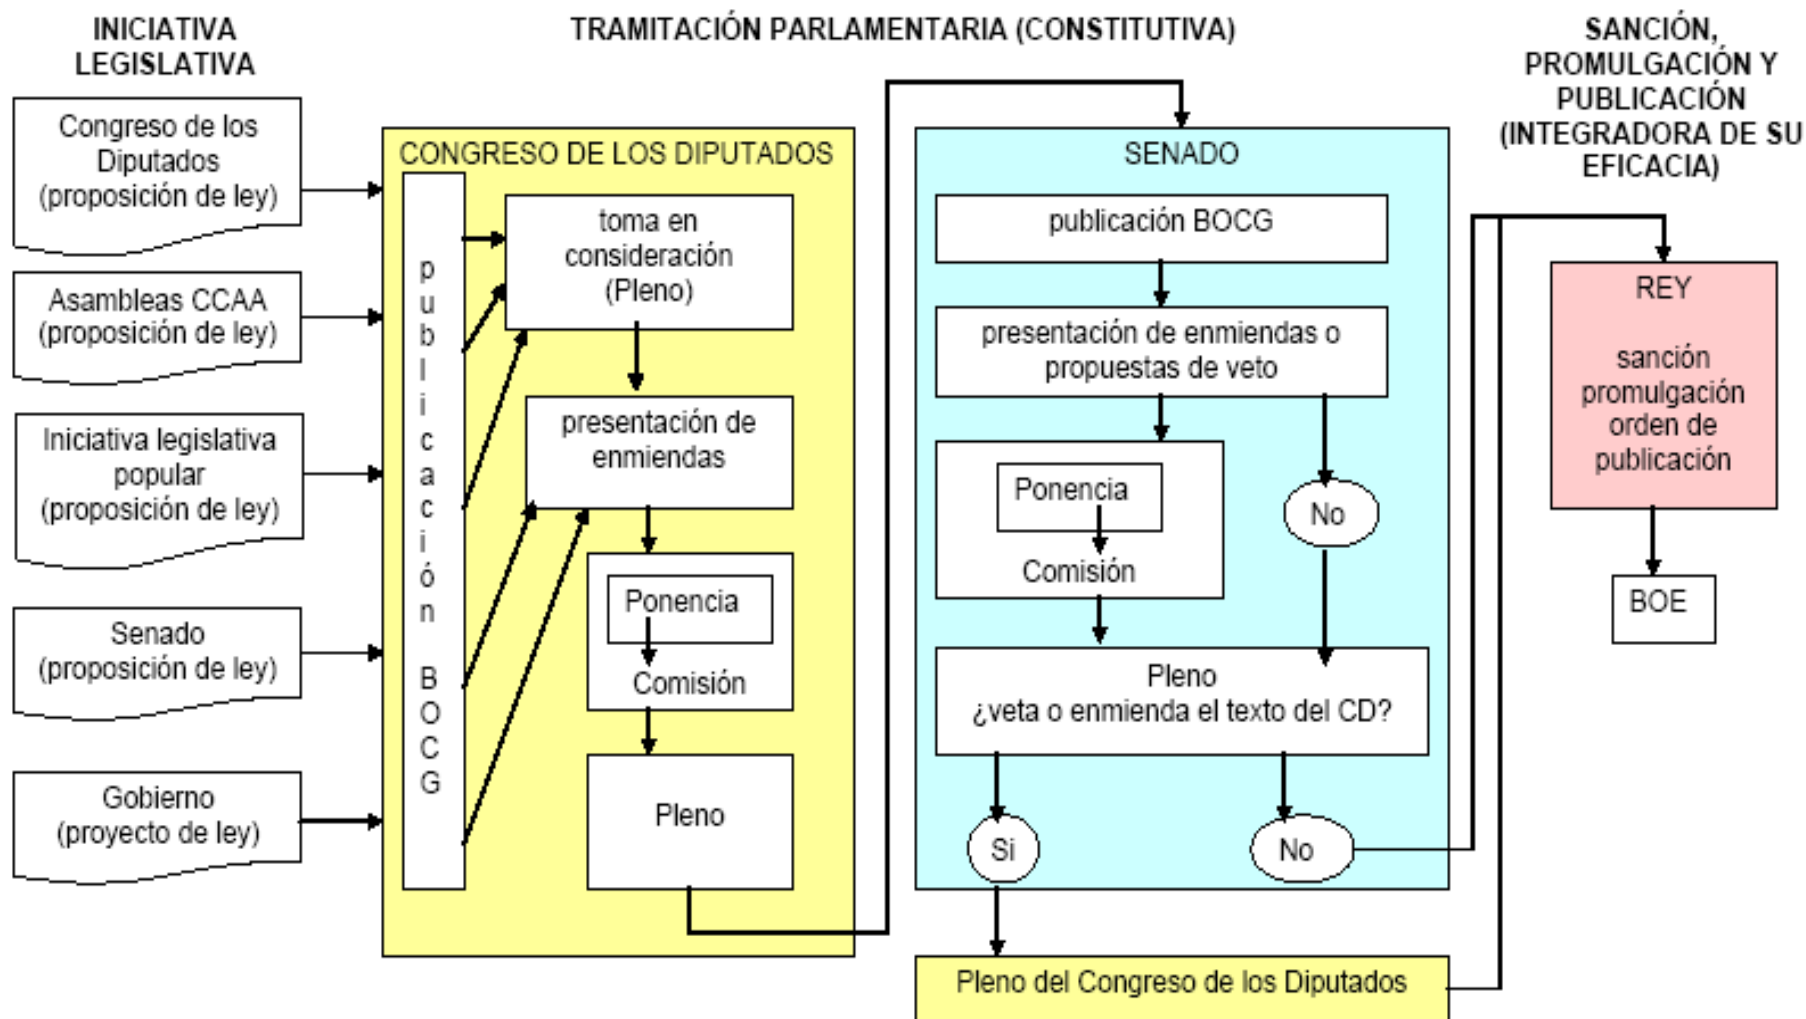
INICIATIVA LEGISLATIVA

TRAMITACIÓN PARLAMENTARIA (CONSTITUTIVA)

SANCIÓN, PROMULGACIÓN Y PUBLICACIÓN (INTEGRADORA DE SU EFICACIA)

Congreso de los Diputados (proposición de ley)

Asambleas CCAA (proposición de ley)

Iniciativa legislativa popular (proposición de ley)

Senado (proposición de ley)

Gobierno (proyecto de ley)

CONGRESO DE LOS DIPUTADOS

publicación BOCG

toma en consideración (Pleno)

presentación de enmiendas

Ponencia

Comisión

Pleno

SENADO

publicación BOCG

presentación de enmiendas o propuestas de veto

Ponencia

Comisión

No

Pleno
¿veta o enmienda el texto del CD?

Si

No

Pleno del Congreso de los Diputados

REY

sanción promulgación orden de publicación

BOE